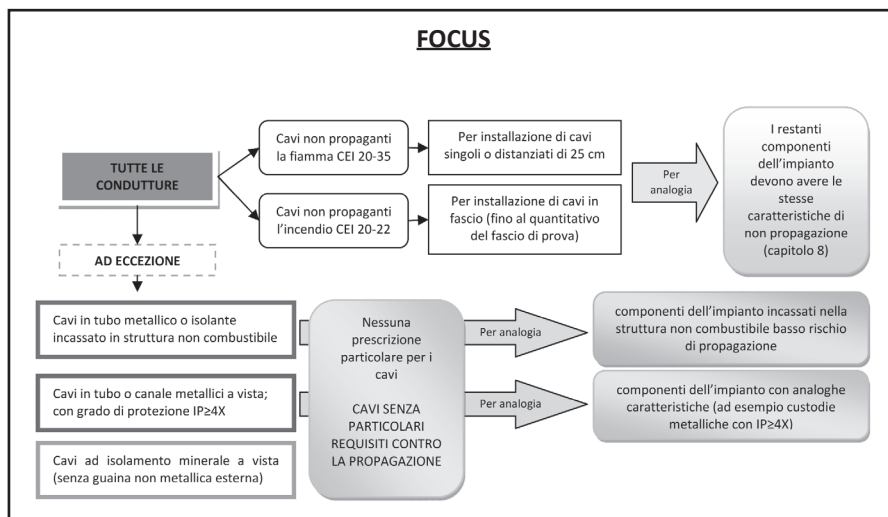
FOCUS

TUTTE LE CONDUTTURE

Cavi non propaganti la fiamma CEI 20-35

Per installazione di cavi singoli o distanziati di 25 cm

Cavi non propaganti l'incendio CEI 20-22

Per installazione di cavi in fascio (fino al quantitativo del fascio di prova)

Per analogia

I restanti componenti dell'impianto devono avere le stesse caratteristiche di non propagazione (capitolo 8)

AD ECCEZIONE

Cavi in tubo metallico o isolante incassato in struttura non combustibile

Cavi in tubo o canale metallici a vista; con grado di protezione IP≥4X

Cavi ad isolamento minerale a vista (senza guaina non metallica esterna)

Nessuna prescrizione particolare per i cavi

CAVI SENZA PARTICOLARI REQUISITI CONTRO LA PROPAGAZIONE

Per analogia

componenti dell'impianto incassati nella struttura non combustibile basso rischio di propagazione

Per analogia

componenti dell'impianto con analoghe caratteristiche (ad esempio custodie metalliche con IP≥4X)